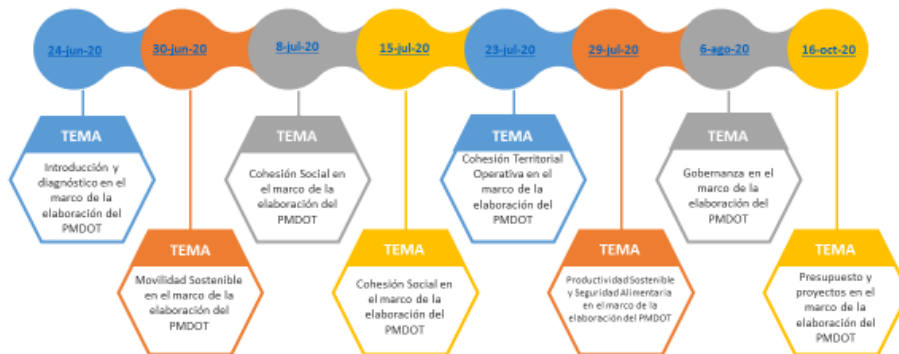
24-jun-20
30-jun-20
8-jul-20
15-jul-20
23-jul-20
29-jul-20
6-ago-20
16-oct-20

TEMA
Introducción y diagnóstico en el marco de la elaboración del PMDOT

TEMA
Movilidad Sostenible en el marco de la elaboración del PMDOT

TEMA
Cohesión Social en el marco de la elaboración del PMDOT

TEMA
Cohesión Social en el marco de la elaboración del PMDOT

TEMA
Cohesión Territorial Operativa en el marco de la elaboración del PMDOT

TEMA
Productividad Sostenible y Seguridad Alimentaria en el marco de la elaboración del PMDOT

TEMA
Gobernanza en el marco de la elaboración del PMDOT

TEMA
Presupuesto y proyectos en el marco de la elaboración del PMDOT